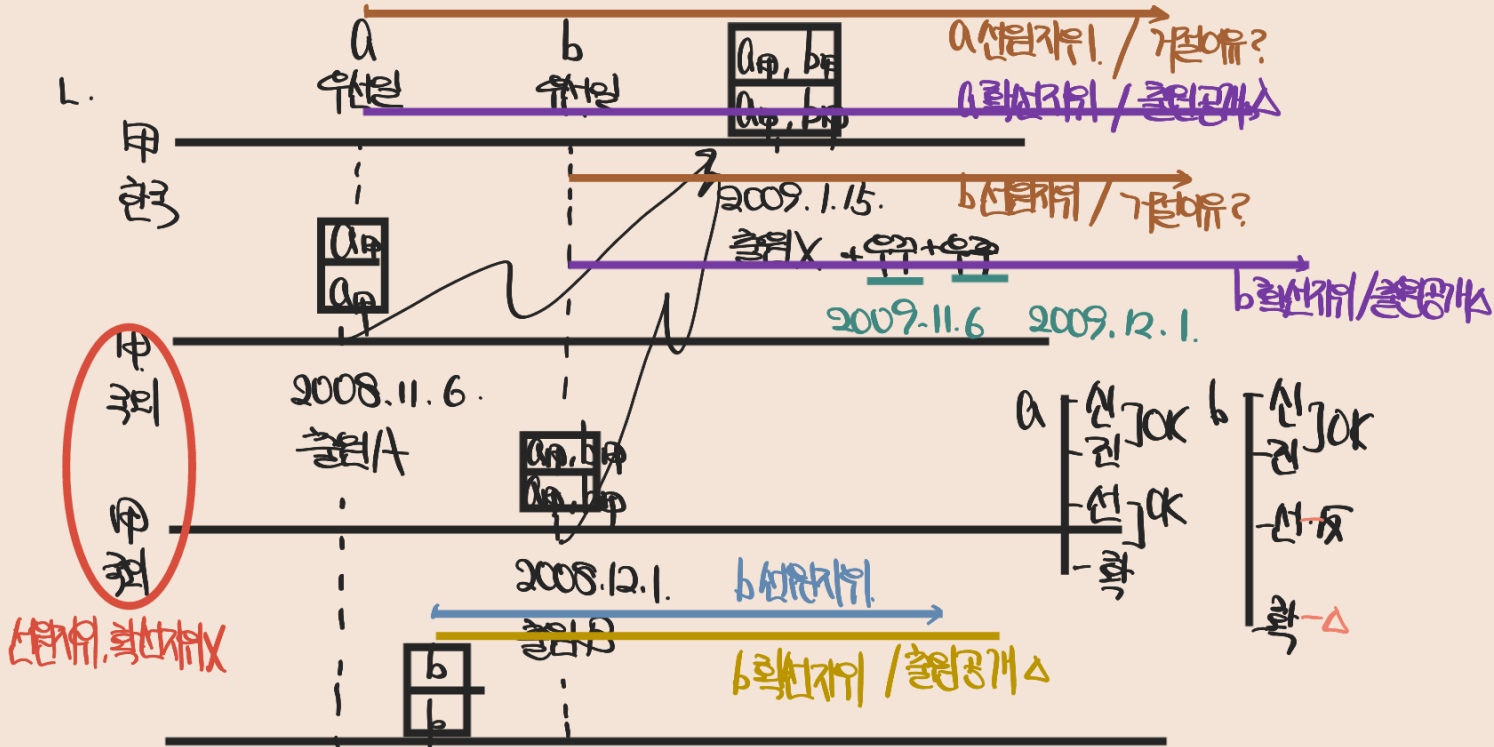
a
우선일
b
우선일
$a_甲, b_甲$
$a_甲, b_甲$
a 선원지위 / 거절이유?
a 확선지위 / 출원공개 △
L.
甲
한국
2009.1.15.
b 선원지위 / 거절이유?
출원X + 우주 + 우주
b 확선지위 / 출원공개 △
$a_甲$
$a_甲$
2009.11.6
2009.12.1.
甲
국외
2008.11.6.
출원A
a 신 ] OK
권
선 ] OK
확
b 신 ] OK
권
선 - X
확 - △
$a_甲, b_甲$
$a_甲, b_甲$
甲
국외
2008.12.1.
출원B
b 선원지위.
b 확선지위 / 출원공개 △
선원지위, 확선지위X
b
b